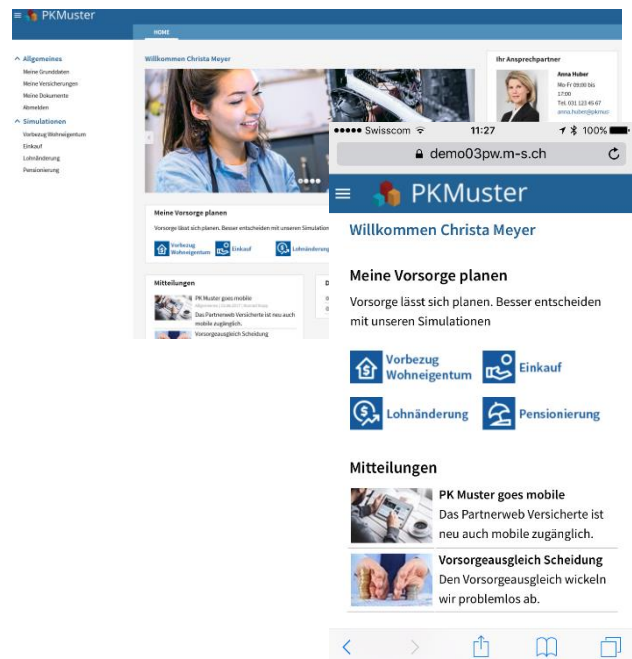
PKMuster

HOME

^ Allgemeines
Meine Grunddaten
Meine Versicherungen
Meine Dokumente
Abmelden
^ Simulationen
Vorbezug Wohneigentum
Einkauf
Lohnänderung
Pensionierung

Willkommen Christa Meyer

Ihr Ansprechpartner
Anna Huber
Mo-Fr 09:00 bis 17:00
Tel. 031 123 45 67
anna.huber@pkmus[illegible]

Meine Vorsorge planen
Vorsorge lässt sich planen. Besser entscheiden mit unseren Simulation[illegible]
Vorbezug Wohneigentum
Einkauf
Lohnänderung

Mitteilungen
PK Muster goes mobile
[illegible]
Das Partnerweb Versicherte ist neu auch mobile zugänglich.
Vorsorgeausgleich Scheidung

●●●●● Swisscom 11:27 100%
demo03pw.m-s.ch

PKMuster

Willkommen Christa Meyer

Meine Vorsorge planen
Vorsorge lässt sich planen. Besser entscheiden mit unseren Simulationen

Vorbezug Wohneigentum
Einkauf
Lohnänderung
Pensionierung

Mitteilungen
PK Muster goes mobile
Das Partnerweb Versicherte ist neu auch mobile zugänglich.
Vorsorgeausgleich Scheidung
Den Vorsorgeausgleich wickeln wir problemlos ab.